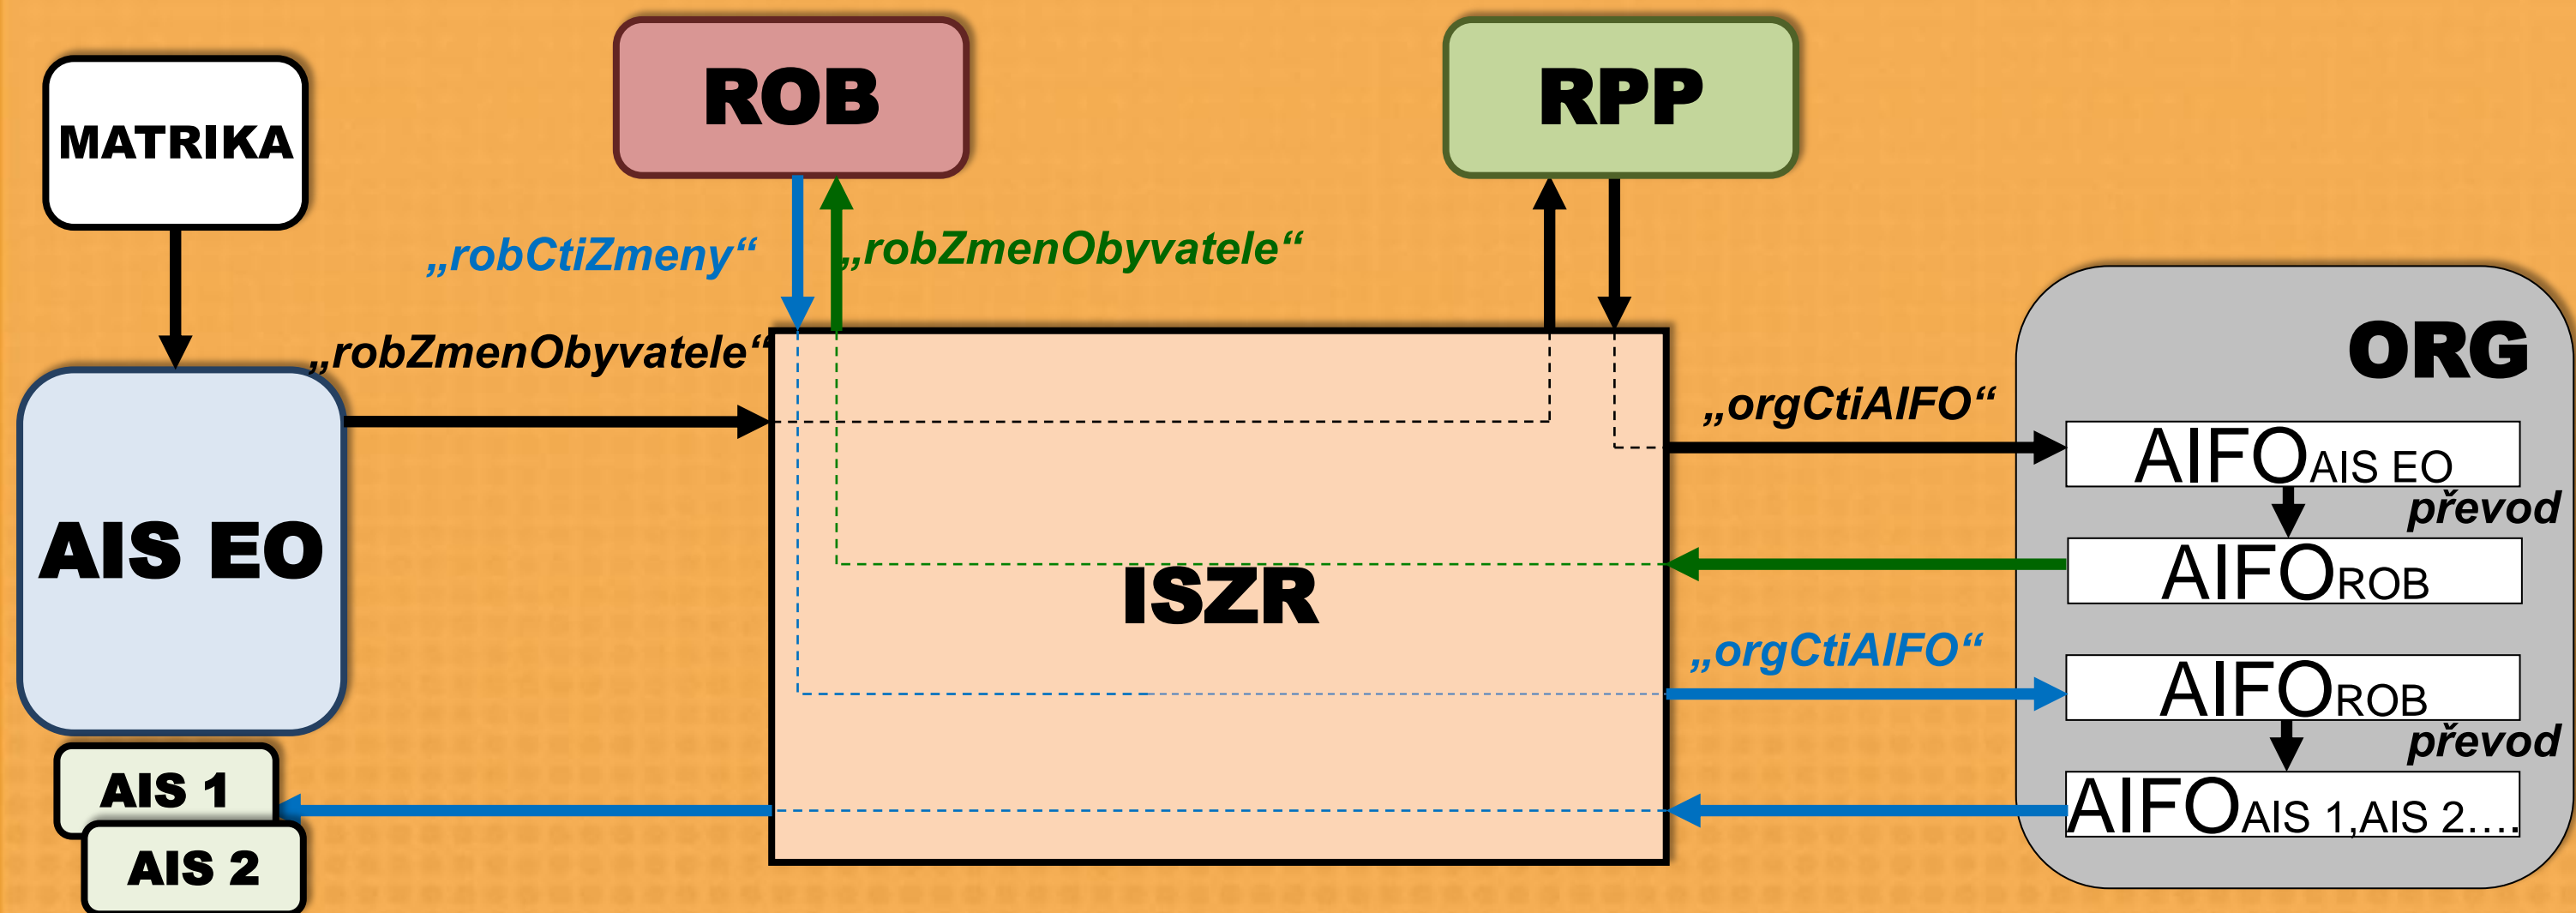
ROB

RPP

MATRIKA

„robCtiZmeny“

„robZmenObyvatele“

„robZmenObyvatele“

AIS EO

ISZR

ORG

„orgCtiAIFO“

AIFO$_{AIS\ EO}$

převod

AIFO$_{ROB}$

„orgCtiAIFO“

AIFO$_{ROB}$

převod

AIFO$_{AIS\ 1,AIS\ 2…}$

AIS 1

AIS 2